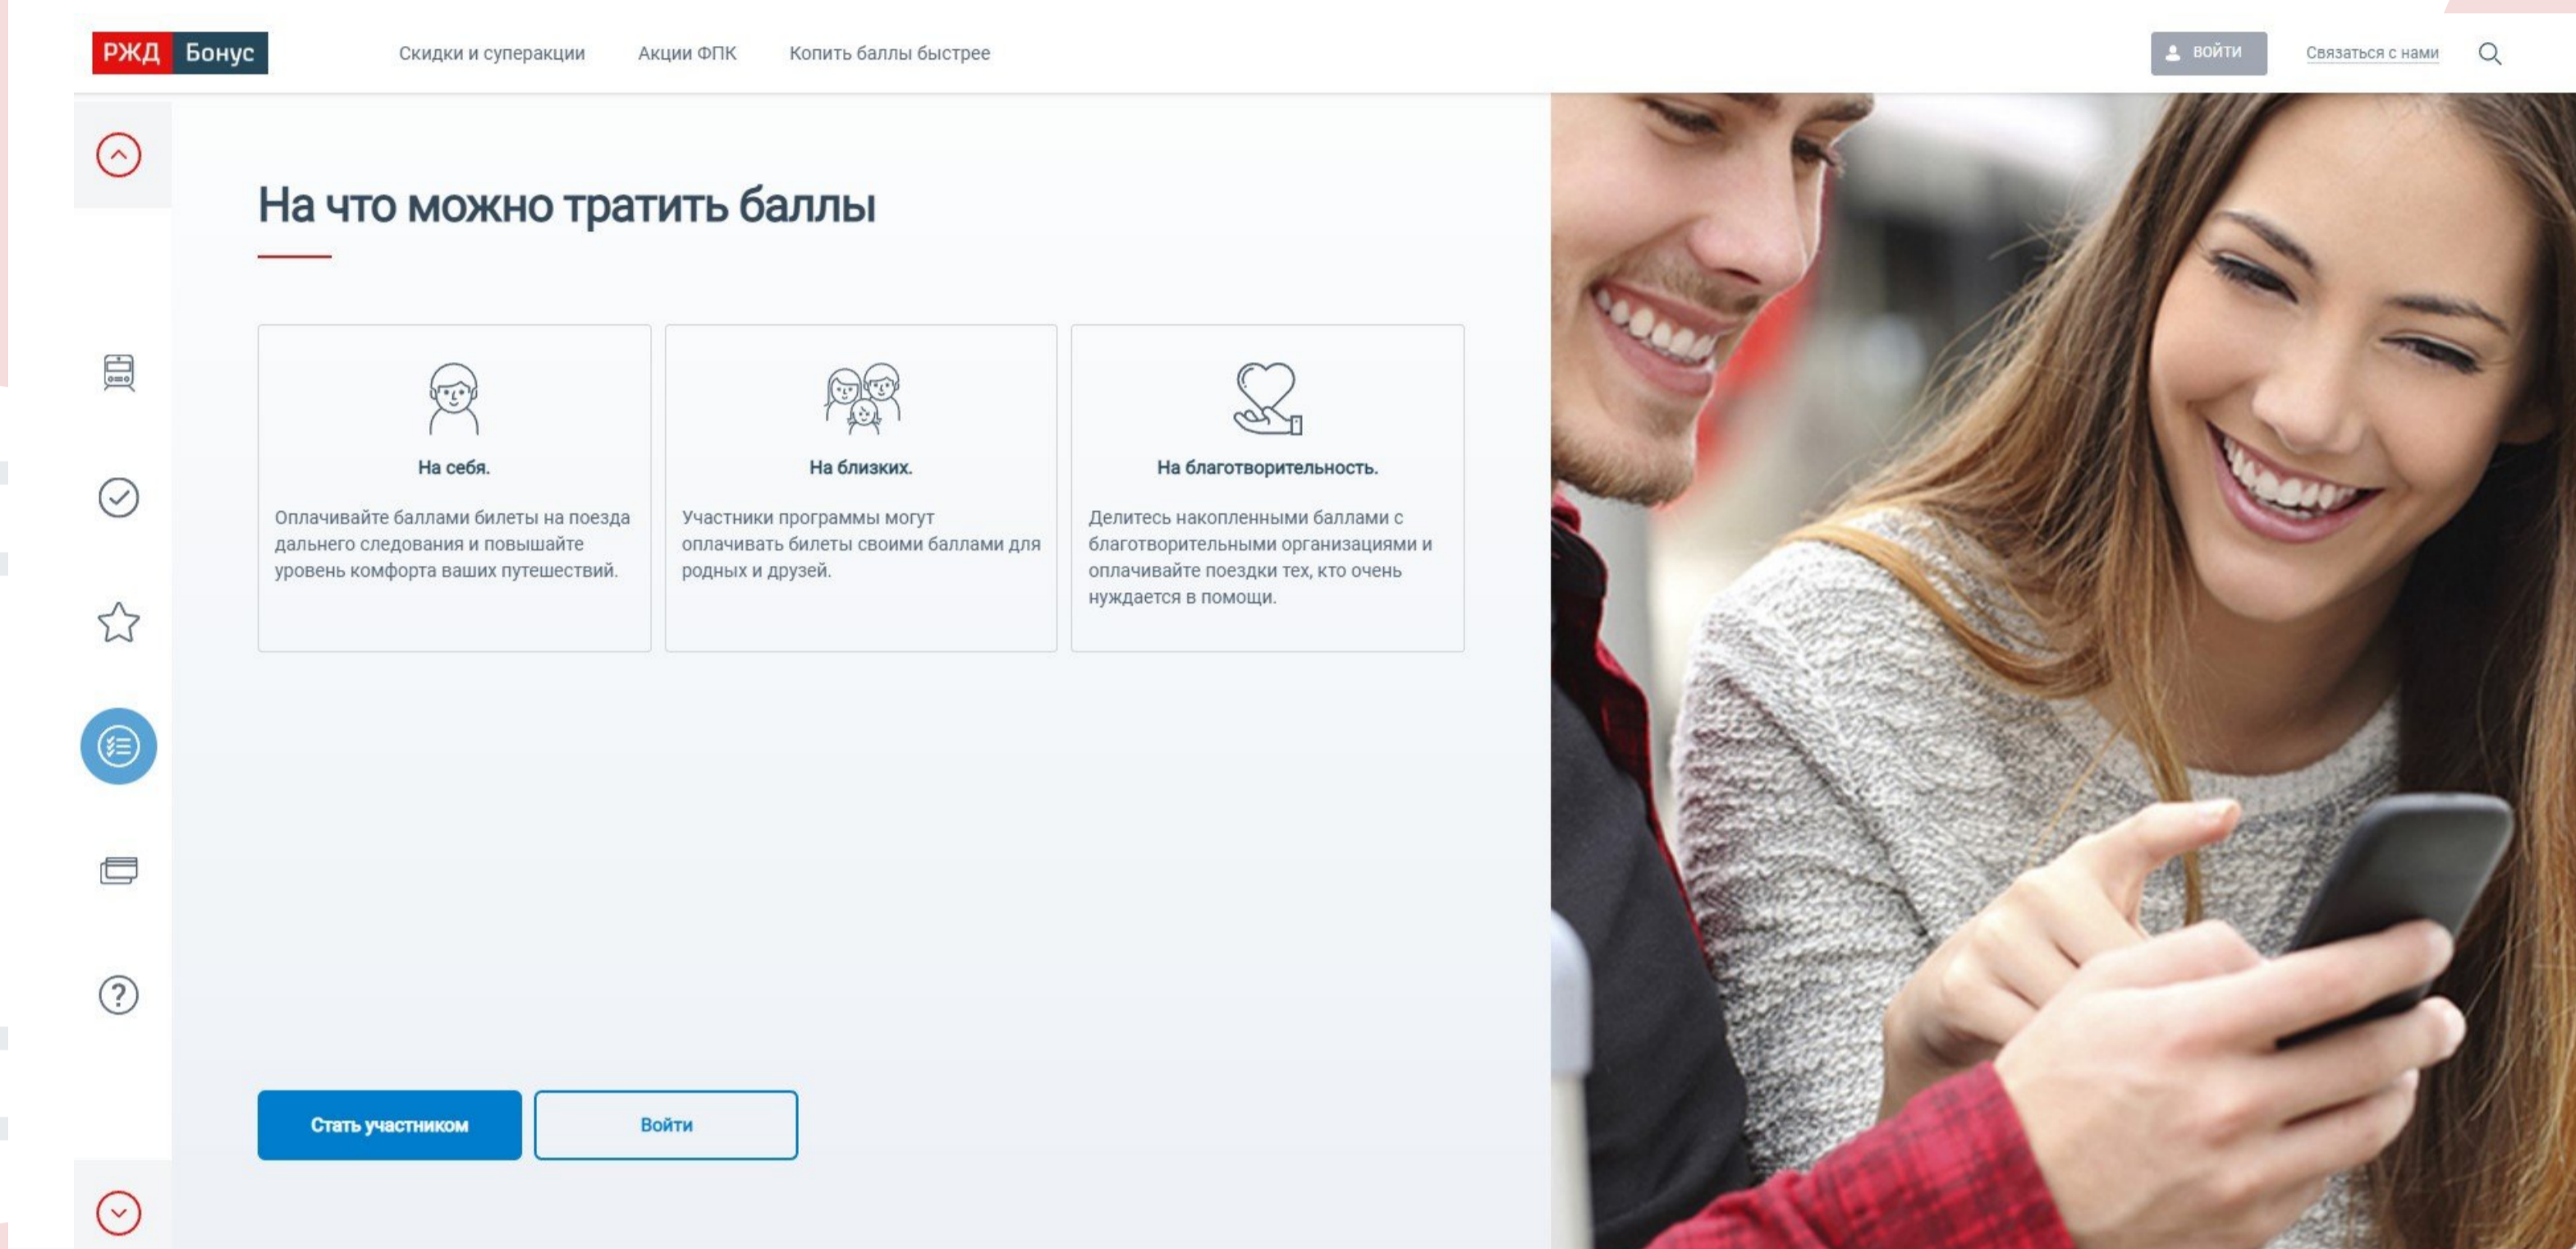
РЖД Бонус

Скидки и суперакции Акции ФПК Копить баллы быстрее

ВОЙТИ Связаться с нами

На что можно тратить баллы

На себя.

Оплачивайте баллами билеты на поезда дальнего следования и повышайте уровень комфорта ваших путешествий.

На близких.

Участники программы могут оплачивать билеты своими баллами для родных и друзей.

На благотворительность.

Делитесь накопленными баллами с благотворительными организациями и оплачивайте поездки тех, кто очень нуждается в помощи.

Стать участником

Войти